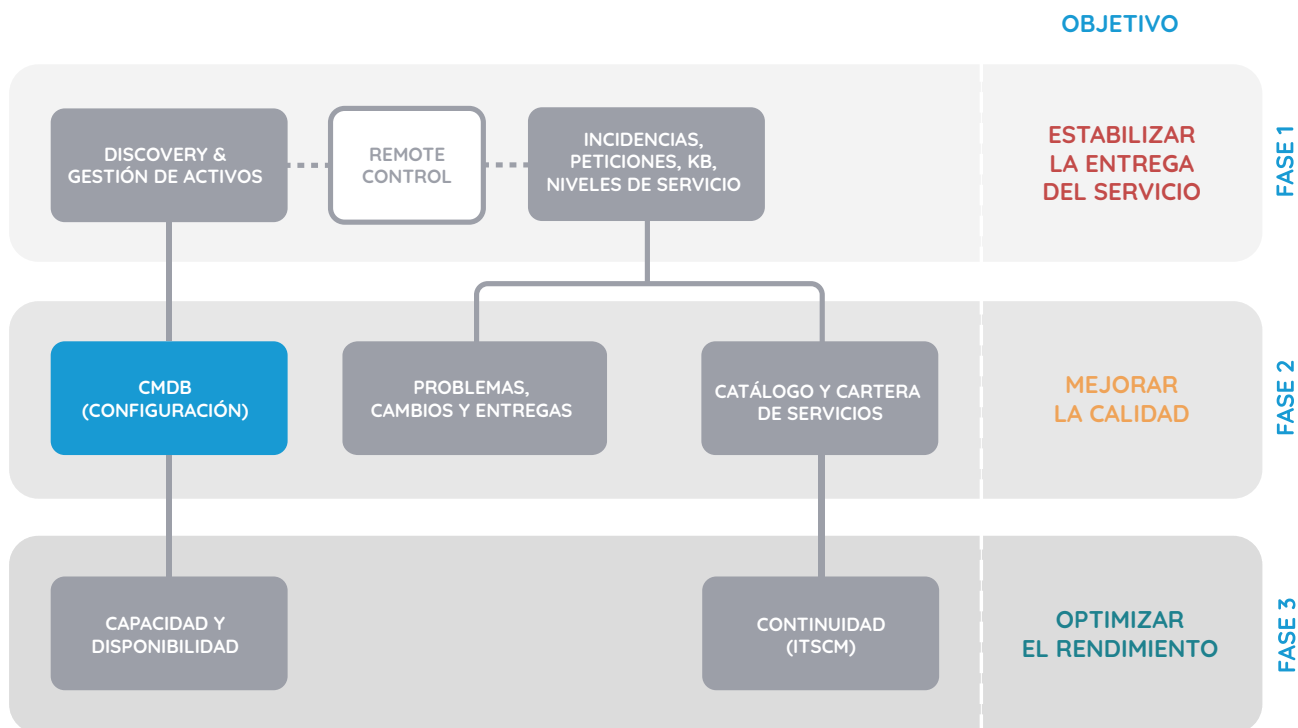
OBJETIVO

DISCOVERY & GESTIÓN DE ACTIVOS

REMOTE CONTROL

INCIDENCIAS, PETICIONES, KB, NIVELES DE SERVICIO

ESTABILIZAR LA ENTREGA DEL SERVICIO

FASE 1

CMDB (CONFIGURACIÓN)

PROBLEMAS, CAMBIOS Y ENTREGAS

CATÁLOGO Y CARTERA DE SERVICIOS

MEJORAR LA CALIDAD

FASE 2

CAPACIDAD Y DISPONIBILIDAD

CONTINUIDAD (ITSCM)

OPTIMIZAR EL RENDIMIENTO

FASE 3